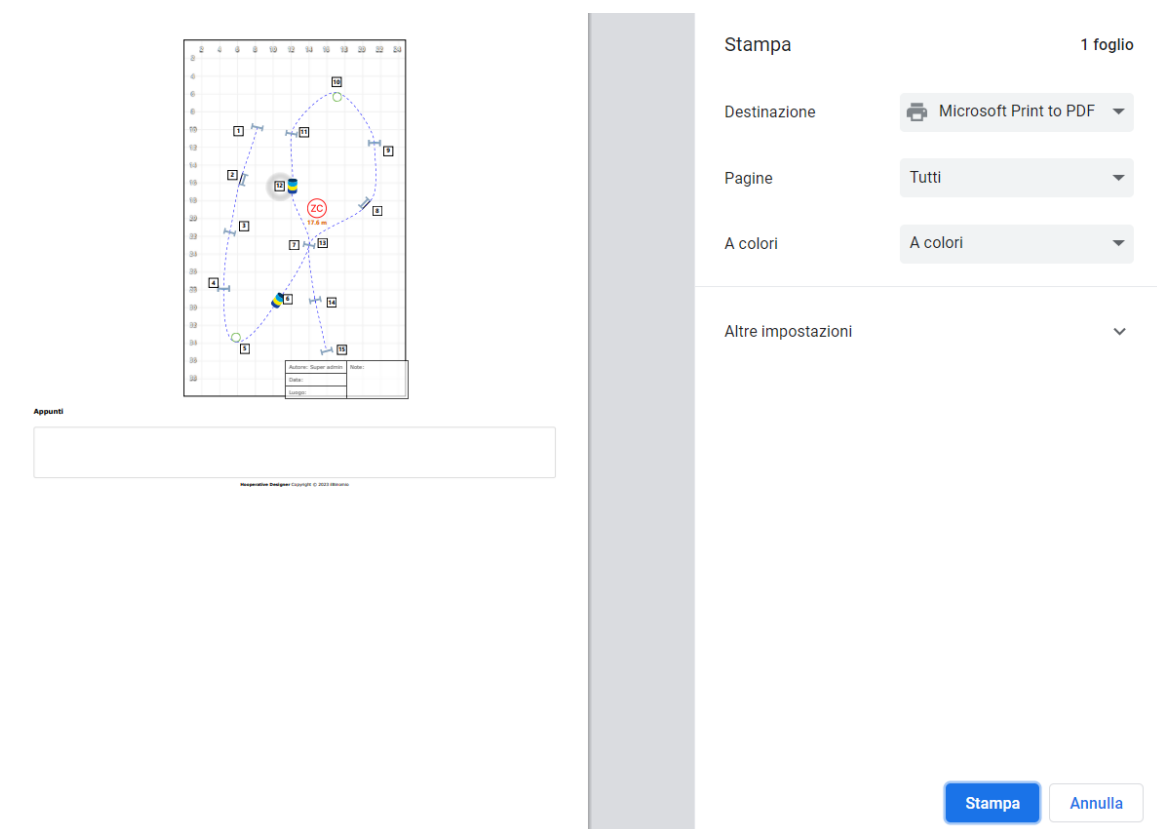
2 4 6 8 10 12 14 16 18 20 22 24

2
4
6
8
10
12
14
16
18
20
22
24
26
28
30
32
34
36
38

10
1
11
9
2
12
ZC
17.6 m
8
3
7
13
4
6
14
5
15

| Autore: Super admin | Note: |
|---|---|
| Data: | |
| Luogo: | |

Appunti

Hooperative Designer Copyright © 2023 iMecena

Stampa
1 foglio

Destinazione
Microsoft Print to PDF

Pagine
Tutti

A colori
A colori

Altre impostazioni

Stampa
Annulla